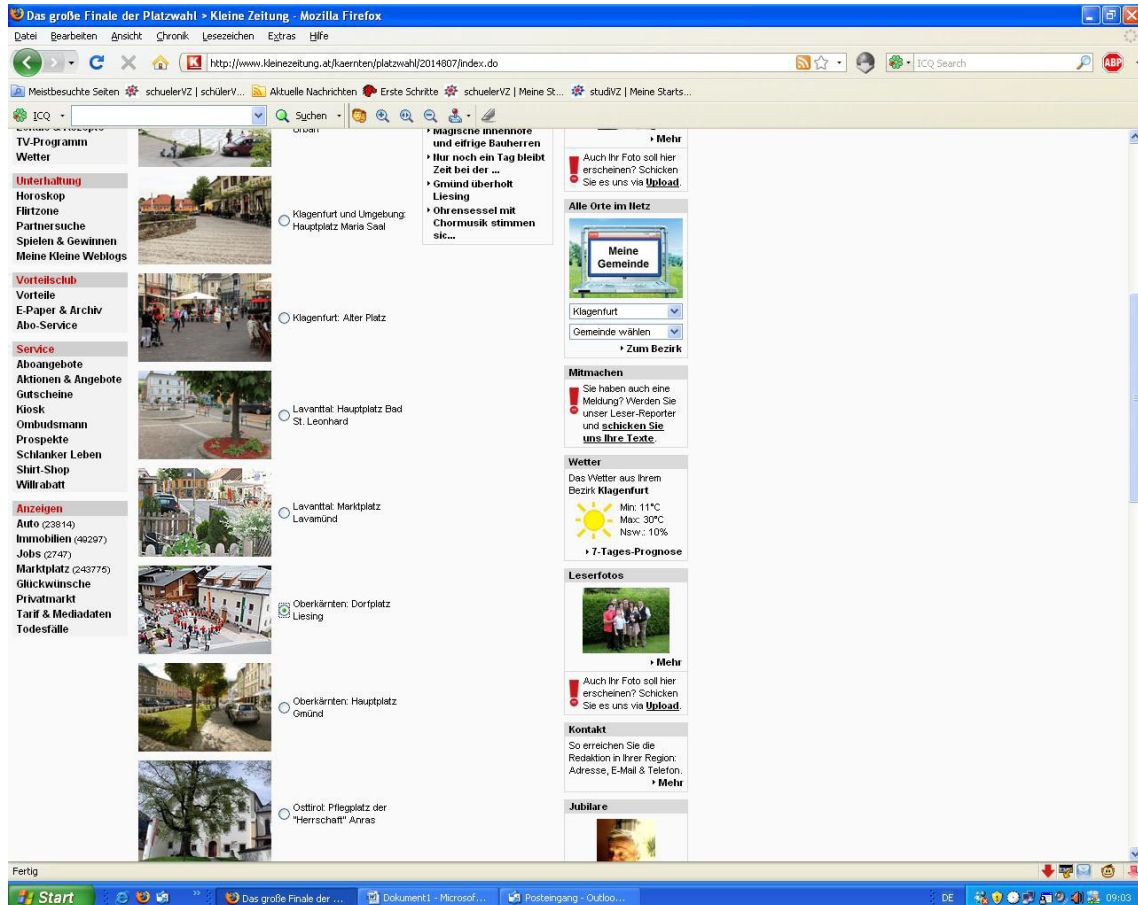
Das große Finale der Platzwahl > Kleine Zeitung - Mozilla Firefox

Datei Bearbeiten Ansicht Chronik Lesezeichen Extras Hilfe

http://www.kleinezeitung.at/kaernten/platzwahl/2014807/index.do

ICQ Search

Meistbesuchte Seiten schuelerVZ | schülerV... Aktuelle Nachrichten Erste Schritte schuelerVZ | Meine St... studiVZ | Meine Starts...

ICQ Suchen

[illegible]
TV-Programm
Wetter

Unterhaltung
Horoskop
Flirtzone
Partnersuche
Spielen & Gewinnen
Meine Kleine Weblogs

Vorteilsclub
Vorteile
E-Paper & Archiv
Abo-Service

Service
Aboangebote
Aktionen & Angebote
Gutscheine
Kiosk
Ombudsmann
Prospekte
Schlanker Leben
Shirt-Shop
Willrabatt

Anzeigen
Auto (23814)
Immobilien (49297)
Jobs (2747)
Marktplatz (243775)
Glückwünsche
Privatmarkt
Tarif & Mediadaten
Todesfälle

Urban

Klagenfurt und Umgebung: Hauptplatz Maria Saal

Klagenfurt: Alter Platz

Lavanttal: Hauptplatz Bad St. Leonhard

Lavanttal: Marktplatz Lavamünd

Oberkärnten: Dorfplatz Liesing

Oberkärnten: Hauptplatz Gmünd

Osttirol: Pflegplatz der "Herrschaft" Anras

Magische Innenhöfe und eifrige Bauherren
Nur noch ein Tag bleibt Zeit bei der ...
Gmünd überholt Liesing
Ohrensessel mit Chormusik stimmen sic...

Mehr
Auch Ihr Foto soll hier erscheinen? Schicken Sie es uns via Upload.

Alle Orte im Netz
Meine Gemeinde
Klagenfurt
Gemeinde wählen
Zum Bezirk

Mitmachen
Sie haben auch eine Meldung? Werden Sie unser Leser-Reporter und schicken Sie uns Ihre Texte.

Wetter
Das Wetter aus Ihrem Bezirk Klagenfurt
Min: 11°C
Max: 30°C
Nsw.: 10%
7-Tages-Prognose

Leserfotos
Mehr
Auch Ihr Foto soll hier erscheinen? Schicken Sie es uns via Upload.

Kontakt
So erreichen Sie die Redaktion in Ihrer Region: Adresse, E-Mail & Telefon.
Mehr

Jubilare

Fertig

Start Das große Finale der ... Dokument1 - Microsof... Posteingang - Outloo... DE 09:03